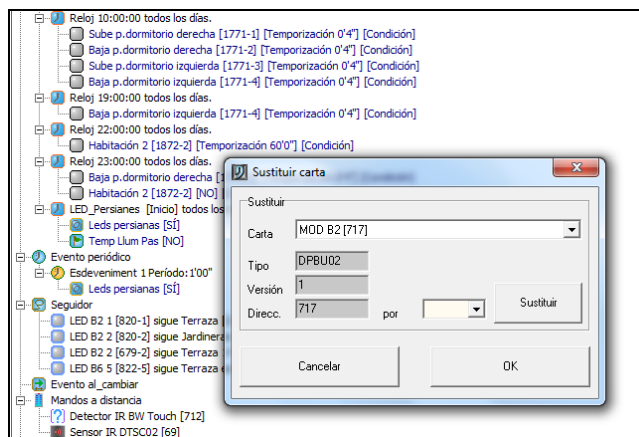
Reloj 10:00:00 todos los días.
Sube p.dormitorio derecha [1771-1] [Temporización 0'4"] [Condición]
Baja p.dormitorio derecha [1771-2] [Temporización 0'4"] [Condición]
Sube p.dormitorio izquierda [1771-3] [Temporización 0'4"] [Condición]
Baja p.dormitorio izquierda [1771-4] [Temporización 0'4"] [Condición]
Reloj 19:00:00 todos los días.
Baja p.dormitorio izquierda [1771-4] [Temporización 0'4"] [Condición]
Reloj 22:00:00 todos los días.
Habitación 2 [1872-2] [Temporización 60'0"] [Condición]
Reloj 23:00:00 todos los días.
Baja p.dormitorio derecha [1
Habitación 2 [1872-2] [NO]
LED_Persianes [Inicio] todos los
Leds persianas [SÍ]
Temp Llum Pas [NO]
Evento periódico
Esdeveniment 1 Período: 1'00"
Leds persianas [SÍ]
Seguidor
LED B2 1 [820-1] sigue Terraza
LED B2 2 [820-2] sigue Jardinera
LED B2 2 [679-2] sigue Terraza
LED B6 5 [822-5] sigue Terraza
Evento al_cambiar
Mandos a distancia
Detector IR BW Touch [712]
Sensor IR DTSC02 [69]

Sustituir carta
Sustituir
Carta
MOD B2 [717]
Tipo
DPBU02
Versión
1
Direcc.
717
por
Sustituir
Cancelar
OK